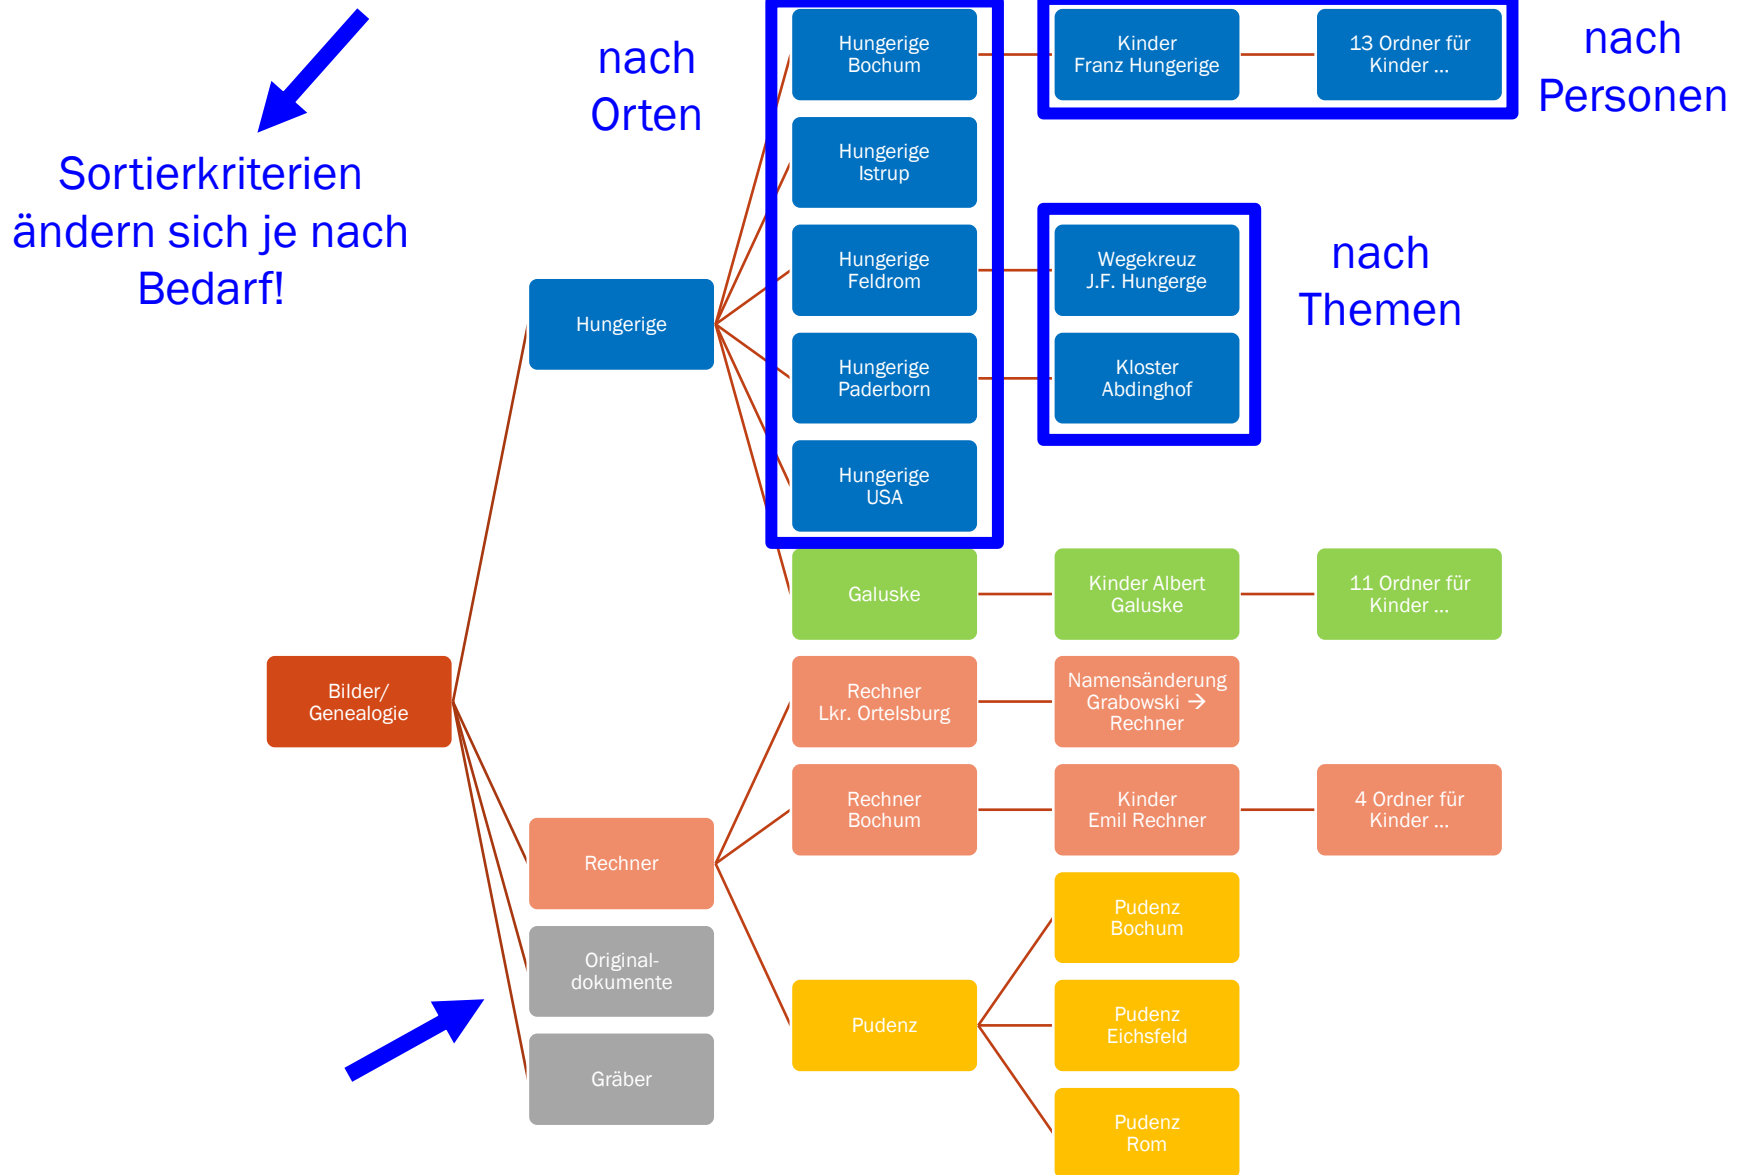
Sortierkriterien ändern sich je nach Bedarf!

nach Orten

nach Personen

nach Themen

Bilder/ Genealogie

Hungerige

Hungerige Bochum

Kinder Franz Hungerige

13 Ordner für Kinder ...

Hungerige Istrup

Hungerige Feldrom

Wegekreuz J.F. Hungerge

Hungerige Paderborn

Kloster Abdinghof

Hungerige USA

Galuske

Kinder Albert Galuske

11 Ordner für Kinder ...

Rechner Lkr. Ortelsburg

Namensänderung Grabowski → Rechner

Rechner

Rechner Bochum

Kinder Emil Rechner

4 Ordner für Kinder ...

Original-dokumente

Pudenz Bochum

Pudenz

Pudenz Eichsfeld

Gräber

Pudenz Rom